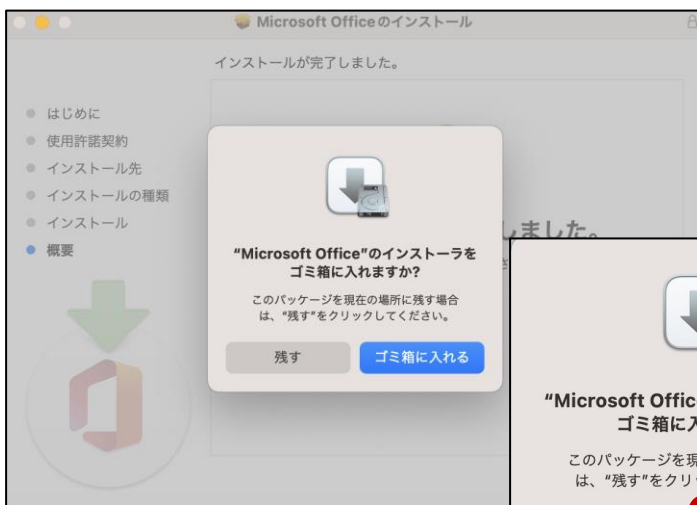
Microsoft Officeのインストール

インストールが完了しました。

はじめに
使用許諾契約
インストール先
インストールの種類
インストール
概要

しました。

"Microsoft Office"のインストーラをゴミ箱に入れますか?

このパッケージを現在の場所に残す場合は、"残す"をクリックしてください。

残す
ゴミ箱に入れる

"Microsoft Offic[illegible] ゴミ箱に入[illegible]

このパッケージを現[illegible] は、"残す"をクリ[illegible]